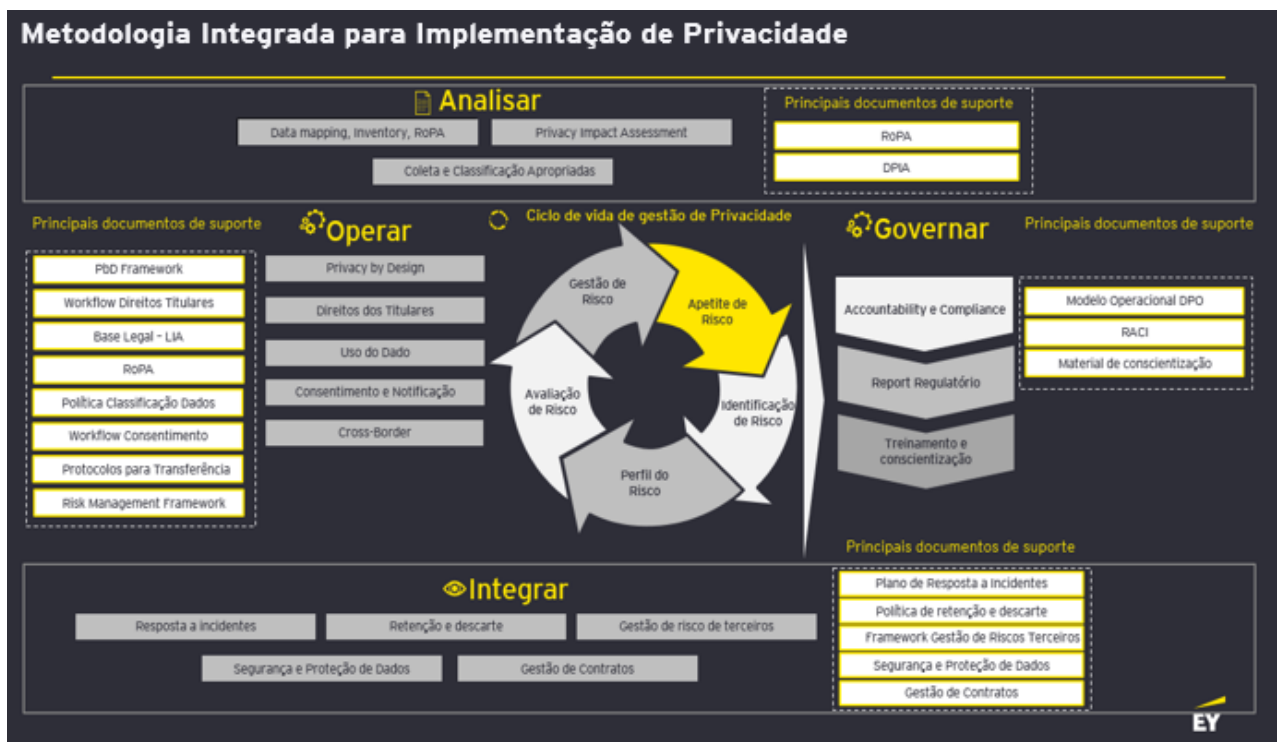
Metodologia Integrada para Implementação de Privacidade

Analisar

Data mapping, Inventory, RoPA

Privacy Impact Assessment

Coleta e Classificação Apropriadas

Principais documentos de suporte

RoPA

DPIA

Principais documentos de suporte

PbD Framework

Workflow Direitos Titulares

Base Legal - LIA

RoPA

Política Classificação Dados

Workflow Consentimento

Protocolos para Transferência

Risk Management Framework

Operar

Privacy by Design

Direitos dos Titulares

Uso do Dado

Consentimento e Notificação

Cross-Border

Ciclo de vida de gestão de Privacidade

Gestão de Risco

Apetite de Risco

Identificação de Risco

Perfil do Risco

Avaliação de Risco

Governar

Accountability e Compliance

Report Regulatório

Treinamento e conscientização

Principais documentos de suporte

Modelo Operacional DPO

RACI

Material de conscientização

Principais documentos de suporte

Integrar

Resposta a incidentes

Retenção e descarte

Gestão de risco de terceiros

Segurança e Proteção de Dados

Gestão de Contratos

Plano de Resposta a Incidentes

Política de retenção e descarte

Framework Gestão de Riscos Terceiros

Segurança e Proteção de Dados

Gestão de Contratos

EY